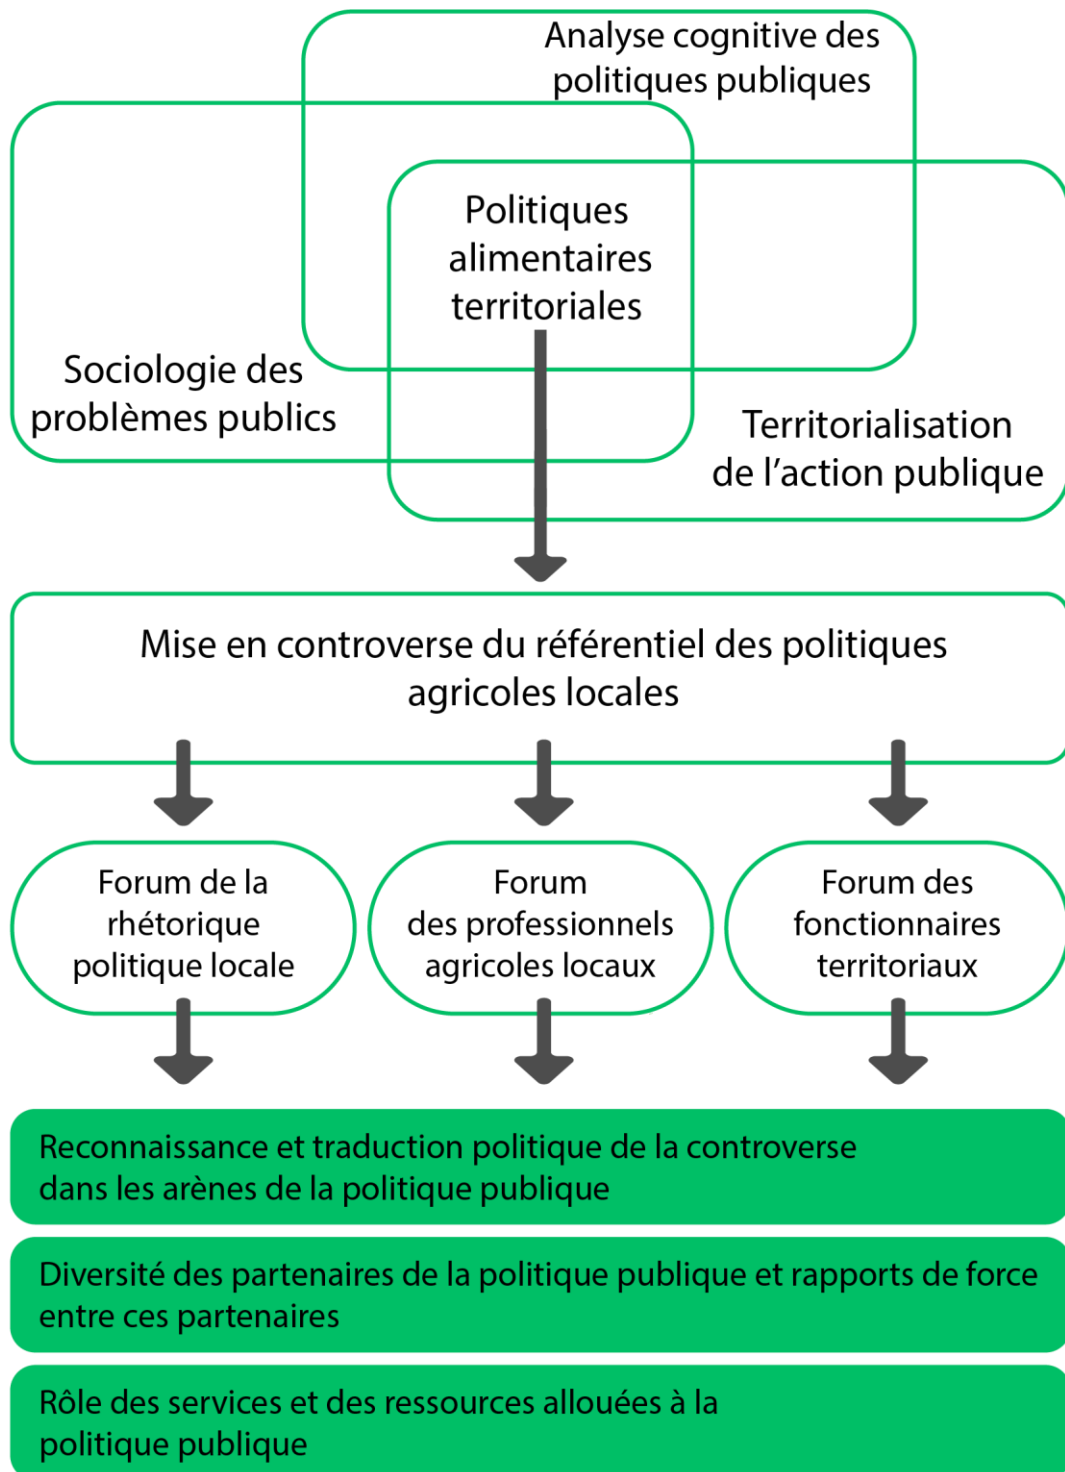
Analyse cognitive des politiques publiques

Politiques alimentaires territoriales

Sociologie des problèmes publics

Territorialisation de l’action publique

Mise en controverse du référentiel des politiques agricoles locales

Forum de la rhétorique politique locale

Forum des professionnels agricoles locaux

Forum des fonctionnaires territoriaux

Reconnaissance et traduction politique de la controverse dans les arènes de la politique publique

Diversité des partenaires de la politique publique et rapports de force entre ces partenaires

Rôle des services et des ressources allouées à la politique publique